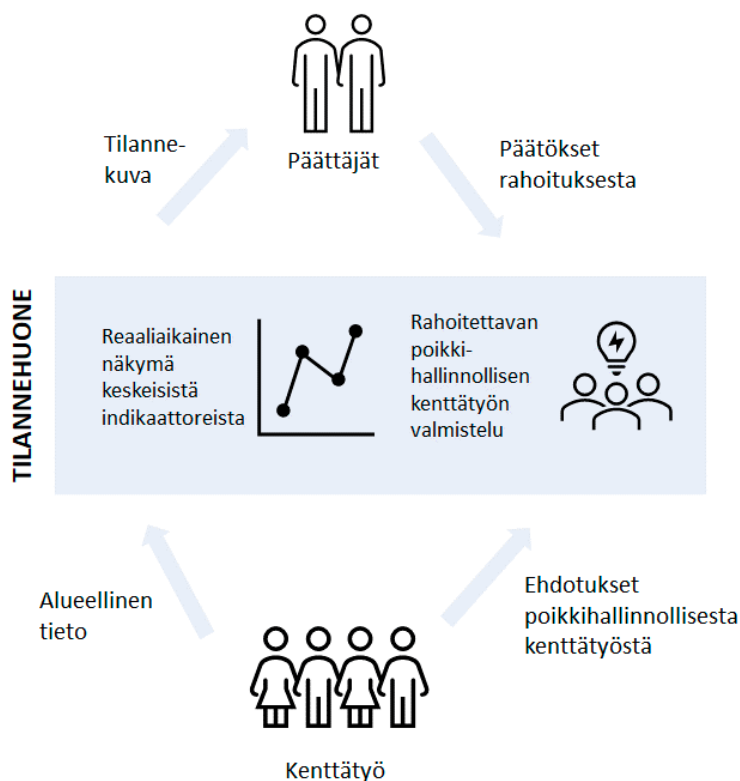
Päättäjät

Tilannekuva

Päätökset rahoituksesta

TILANNEHUONE

Reaaliaikainen näkymä keskeisistä indikaattoreista

Rahoitettavan poikkihallinnollisen kenttätyön valmistelu

Alueellinen tieto

Ehdotukset poikkihallinnollisesta kenttätyöstä

Kenttätyö